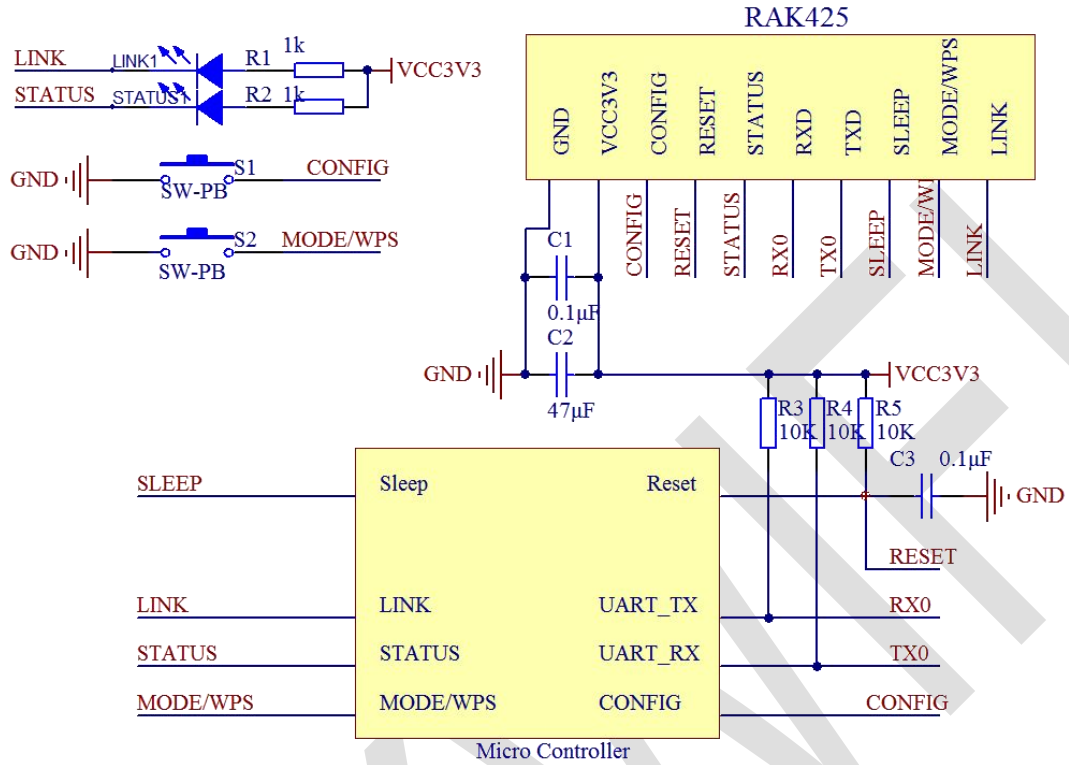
RAK425

LINK LINK1 R1 1k VCC3V3
STATUS STATUS1 R2 1k

GND S1 CONFIG
SW-PB

GND S2 MODE/WPS
SW-PB

GND VCC3V3 CONFIG RESET STATUS RXD TXD SLEEP MODE/WPS LINK

CONFIG RESET STATUS RX0 TX0 SLEEP MODE/WI LINK

C1
0.1μF
C2
GND
47μF

VCC3V3
R3 10K R4 10K R5 10K
C3 0.1μF
GND
RESET

SLEEP
Sleep
Reset

LINK
LINK
UART_TX
RX0

STATUS
STATUS
UART_RX
TX0

MODE/WPS
MODE/WPS
CONFIG
CONFIG

Micro Controller